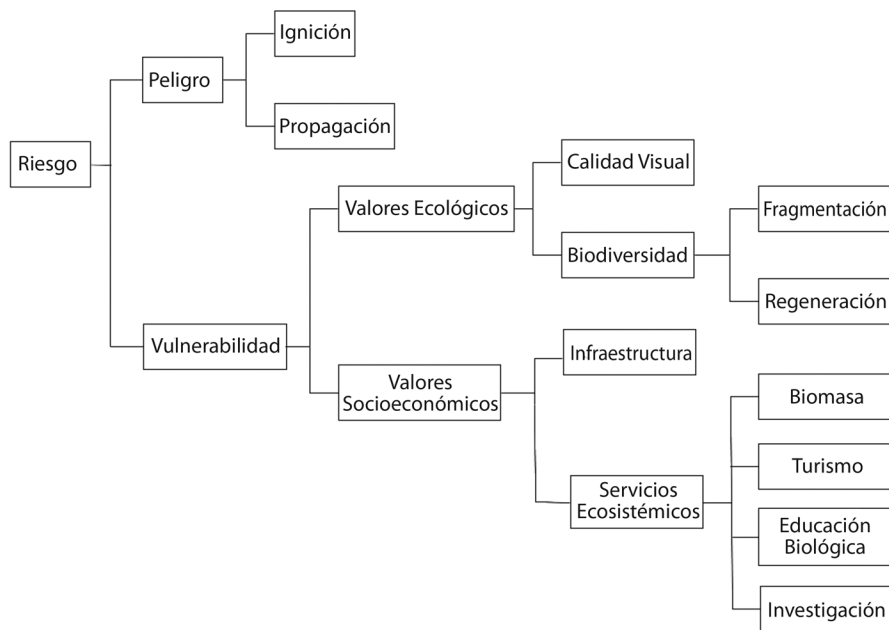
Riesgo
Peligro
Ignición
Propagación
Vulnerabilidad
Valores Ecológicos
Calidad Visual
Biodiversidad
Fragmentación
Regeneración
Valores Socioeconómicos
Infraestructura
Servicios Ecosistémicos
Biomasa
Turismo
Educación Biológica
Investigación